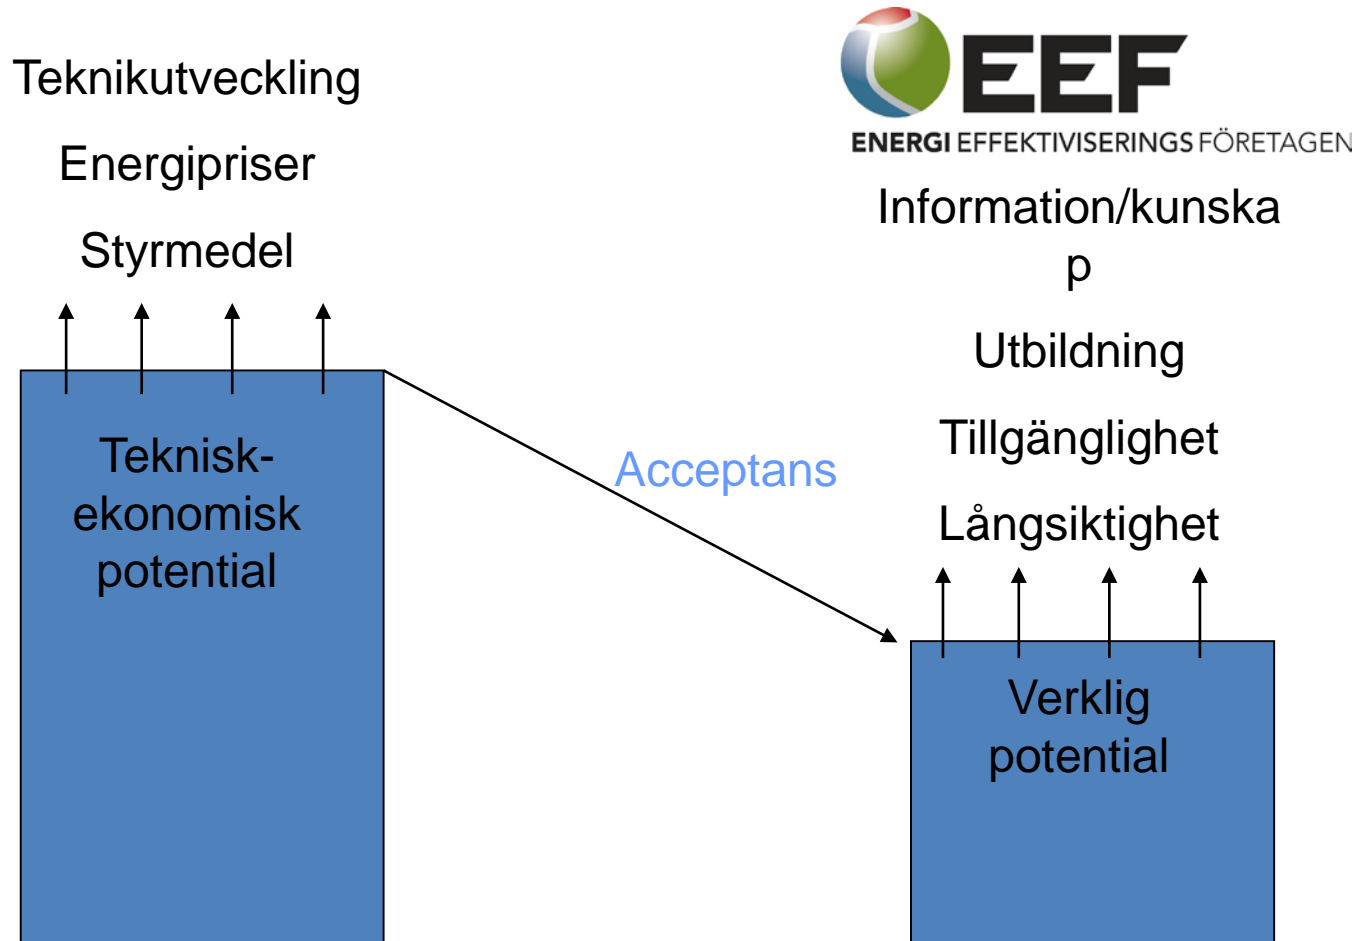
EEF
ENERGI EFFEKTIVISERINGS FÖRETAGEN

Teknikutveckling

Energipriser

Styrmedel

Teknisk-ekonomisk potential

Acceptans

Information/kunskap

Utbildning

Tillgänglighet

Långsiktighet

Verklig potential